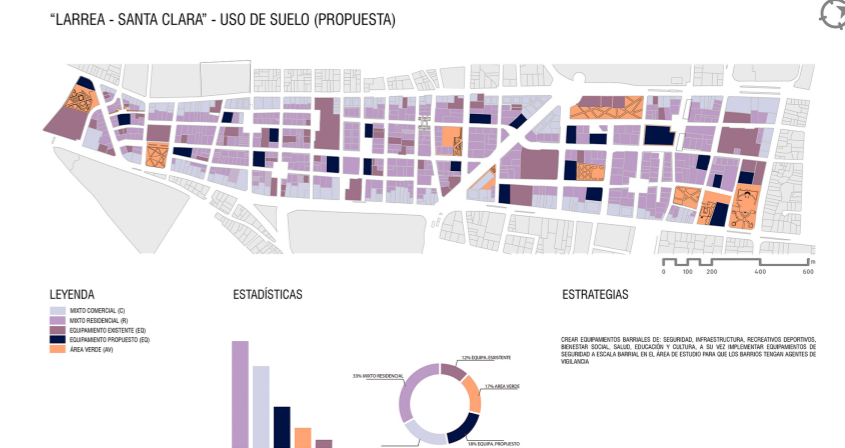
"LARREA - SANTA CLARA" - USO DE SUELO (PROPUESTA)

0 100 200 400 600

LEYENDA

MIXTO COMERCIAL (C)
MIXTO RESIDENCIAL (R)
EQUIPAMIENTO EXISTENTE (EQ)
EQUIPAMIENTO PROPUESTO (EQ)
ÁREA VERDE (AV)

ESTADÍSTICAS

12% EQUIPA. EXISTENTE
33% MIXTO RESIDENCIAL
17% AREA VERDE
18% EQUIPA. PROPUESTO

ESTRATEGIAS

CREAR EQUIPAMIENTOS BARRIALES DE: SEGURIDAD, INFRAESTRUCTURA, RECREATIVOS DEPORTIVOS, BIENESTAR SOCIAL, SALUD, EDUCACIÓN Y CULTURA, A SU VEZ IMPLEMENTAR EQUIPAMIENTOS DE SEGURIDAD A ESCALA BARRIAL EN EL ÁREA DE ESTUDIO PARA QUE LOS BARRIOS TENGAN AGENTES DE VIGILANCIA